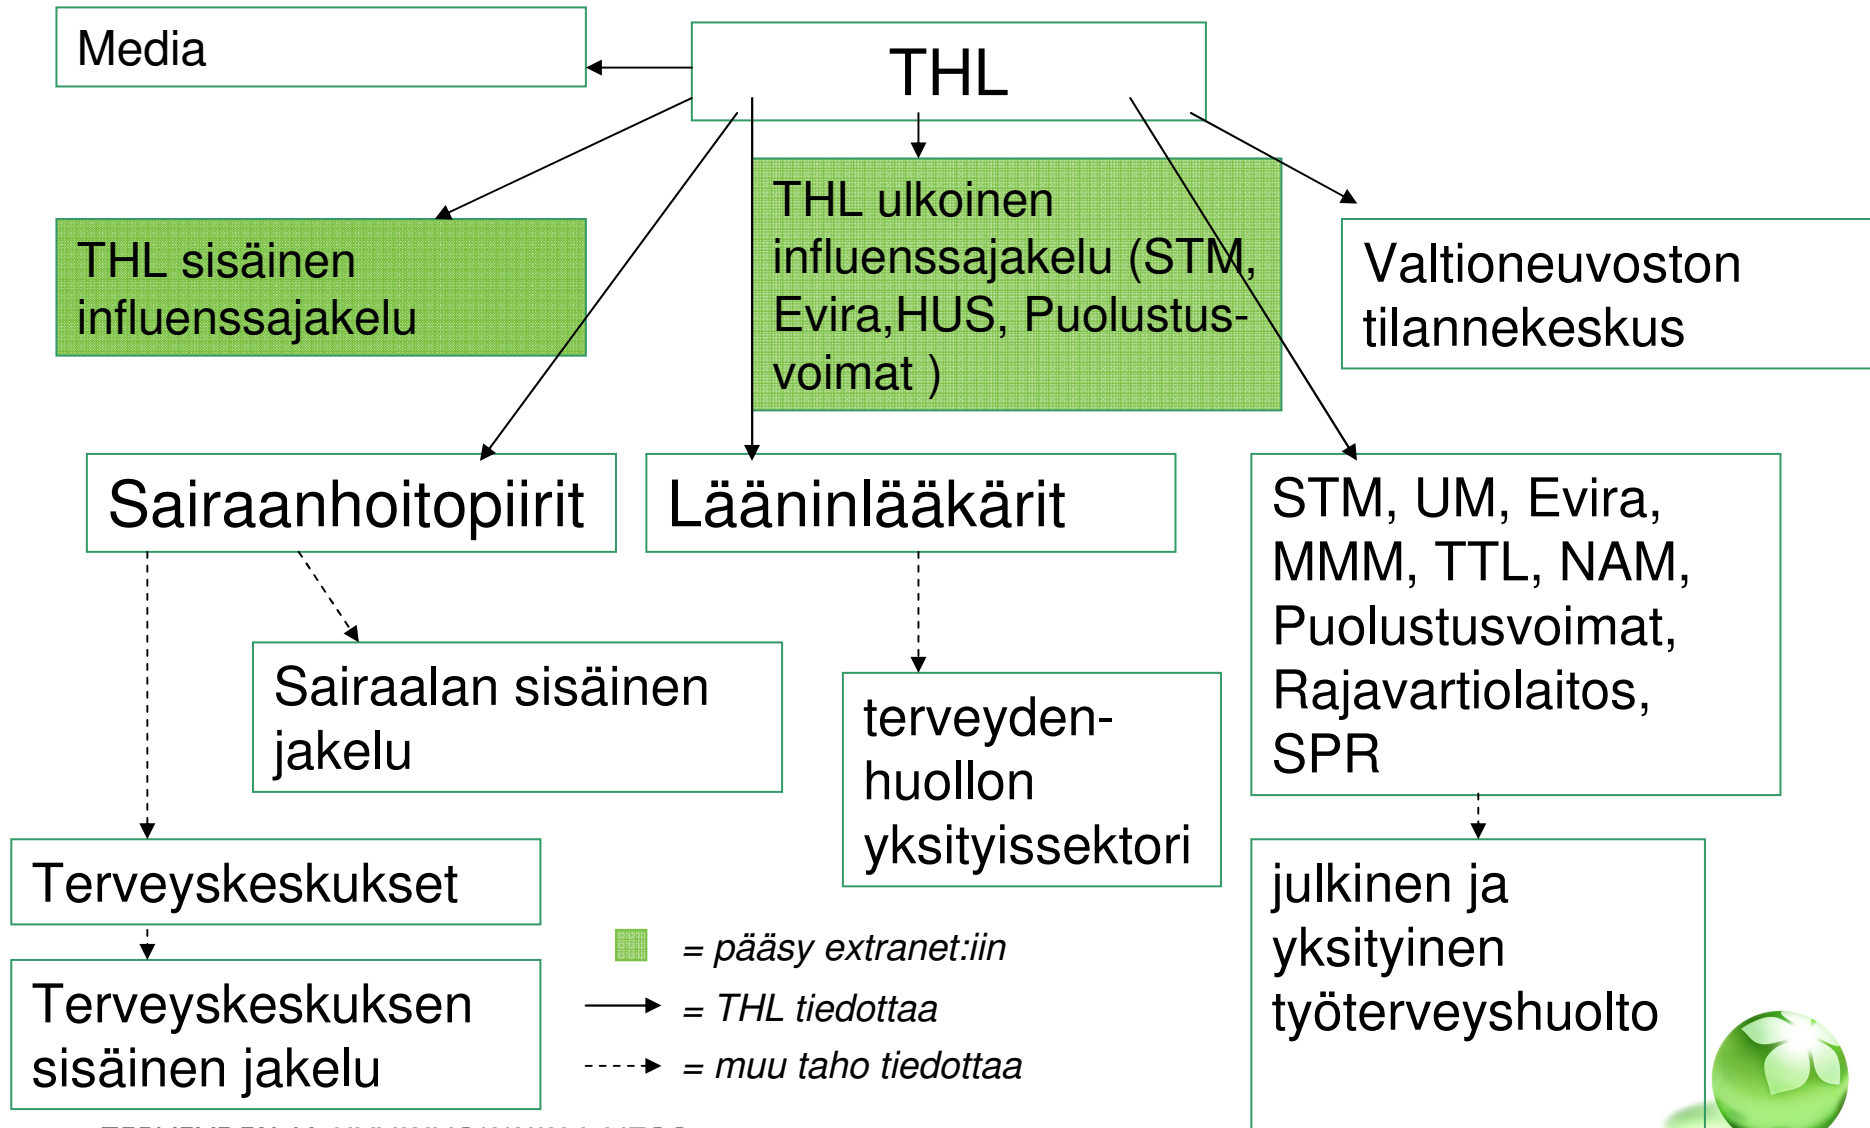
Media

THL

THL sisäinen influenssajakelu

THL ulkoinen influenssajakelu (STM, Evira,HUS, Puolustusvoimat )

Valtioneuvoston tilannekeskus

Sairaanhoitopiirit

Lääninlääkärit

STM, UM, Evira, MMM, TTL, NAM, Puolustusvoimat, Rajavartiolaitos, SPR

Sairaalan sisäinen jakelu

terveydenhuollon yksityissektori

Terveyskeskukset

Terveyskeskuksen sisäinen jakelu

julkinen ja yksityinen työterveyshuolto

= pääsy extranet:iin

= THL tiedottaa

= muu taho tiedottaa

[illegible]